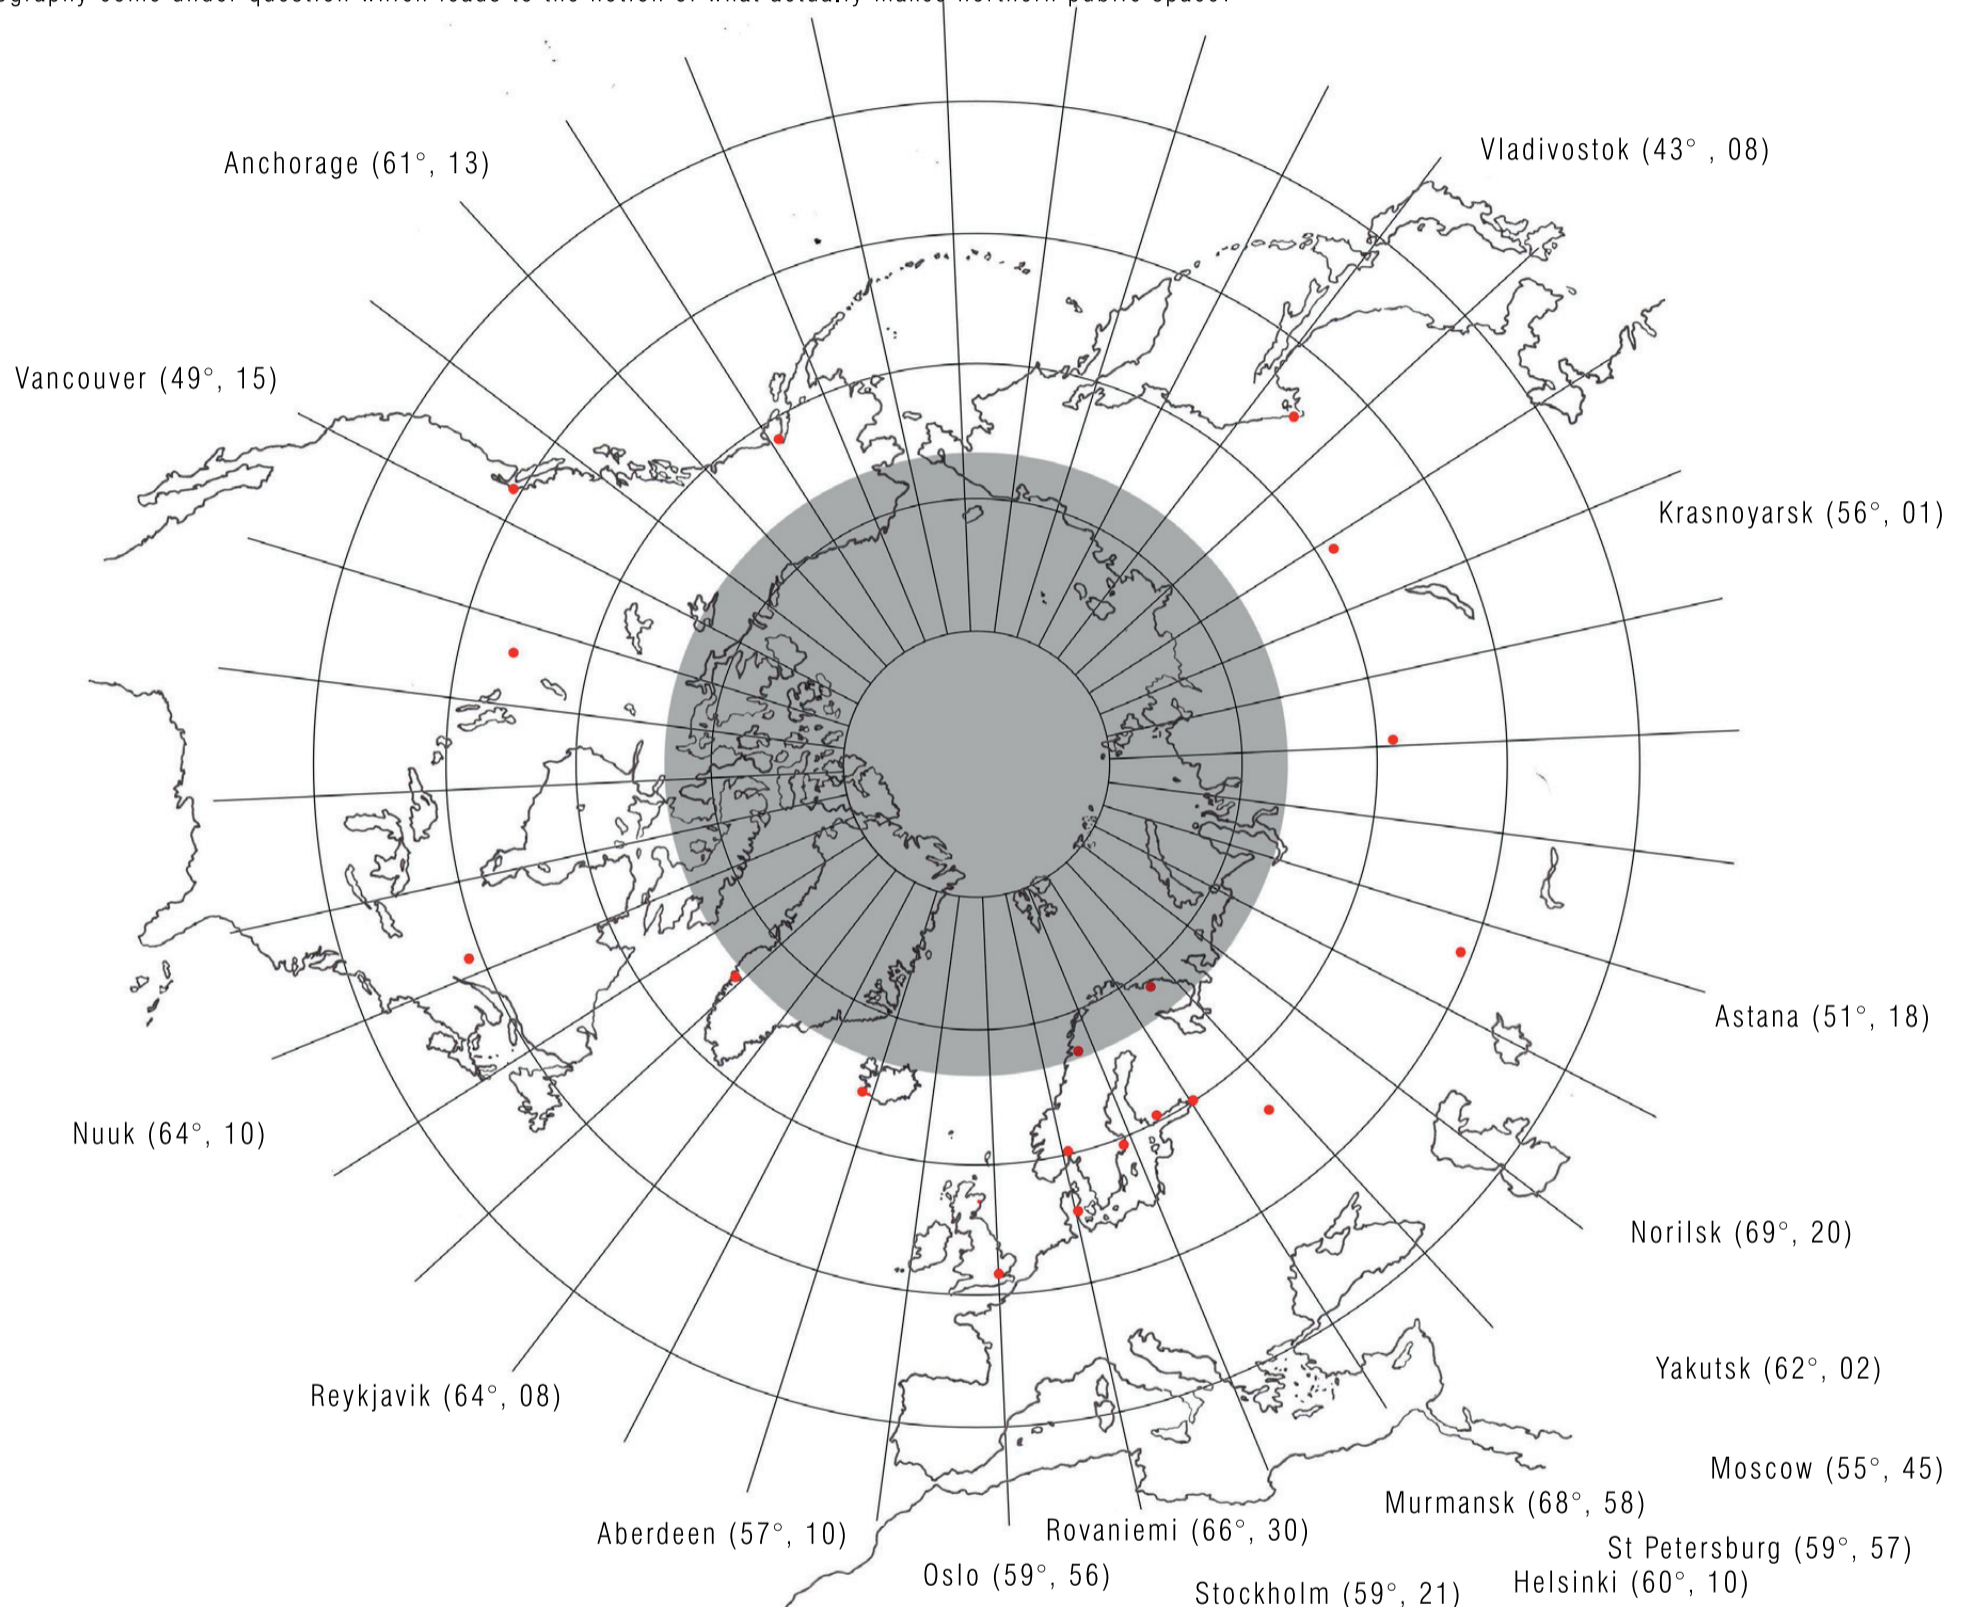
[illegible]

Anchorage (61°, 13)

Vladivostok (43° , 08)

Vancouver (49°, 15)

Krasnoyarsk (56°, 01)

Astana (51°, 18)

Nuuk (64°, 10)

Norilsk (69°, 20)

Yakutsk (62°, 02)

Reykjavik (64°, 08)

Moscow (55°, 45)

Murmansk (68°, 58)

Aberdeen (57°, 10)

Rovaniemi (66°, 30)

St Petersburg (59°, 57)

Oslo (59°, 56)

Helsinki (60°, 10)

Stockholm (59°, 21)